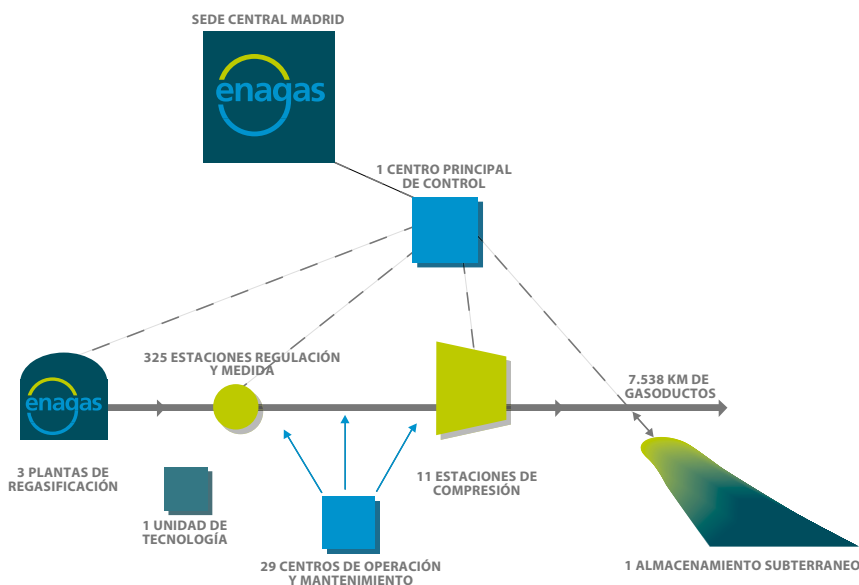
SEDE CENTRAL MADRID

enagas

1 CENTRO PRINCIPAL DE CONTROL

325 ESTACIONES REGULACIÓN Y MEDIDA

enagas

7.538 KM DE GASODUCTOS

3 PLANTAS DE REGASIFICACIÓN

11 ESTACIONES DE COMPRESIÓN

1 UNIDAD DE TECNOLOGÍA

29 CENTROS DE OPERACIÓN Y MANTENIMIENTO

1 ALMACENAMIENTO SUBTERRANEO